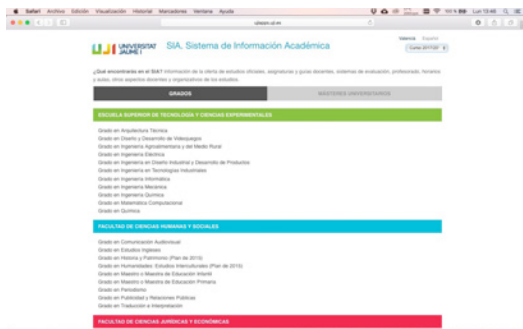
Safari Archivo Edición Visualización Historial Marcadores Ventana Ayuda

ujiapps.uji.es

UJI UNIVERSITAT JAUME I SIA. Sistema de Información Académica

Valencià Español
Curso 2017/2018

¿Qué encontrarás en el SIA? Información de la oferta de estudios oficiales, asignaturas y guías docentes, sistemas de evaluación, profesorado, horarios y aulas, otros aspectos docentes y organizativos de los estudios.

GRADOS MÁSTERES UNIVERSITARIOS

ESCUELA SUPERIOR DE TECNOLOGÍA Y CIENCIAS EXPERIMENTALES

Grado en Arquitectura Técnica
Grado en Diseño y Desarrollo de Videojuegos
Grado en Ingeniería Agroalimentaria y del Medio Rural
Grado en Ingeniería Eléctrica
Grado en Ingeniería en Diseño Industrial y Desarrollo de Productos
Grado en Ingeniería en Tecnologías Industriales
Grado en Ingeniería Informática
Grado en Ingeniería Mecánica
Grado en Ingeniería Química
Grado en Matemática Computacional
Grado en Química

FACULTAD DE CIENCIAS HUMANAS Y SOCIALES

Grado en Comunicación Audiovisual
Grado en Estudios Ingleses
Grado en Historia y Patrimonio (Plan de 2015)
Grado en Humanidades: Estudios Interculturales (Plan de 2015)
Grado en Maestro o Maestra de Educación Infantil
Grado en Maestro o Maestra de Educación Primaria
Grado en Periodismo
Grado en Publicidad y Relaciones Públicas
Grado en Traducción e Interpretación

FACULTAD DE CIENCIAS JURÍDICAS Y ECONÓMICAS